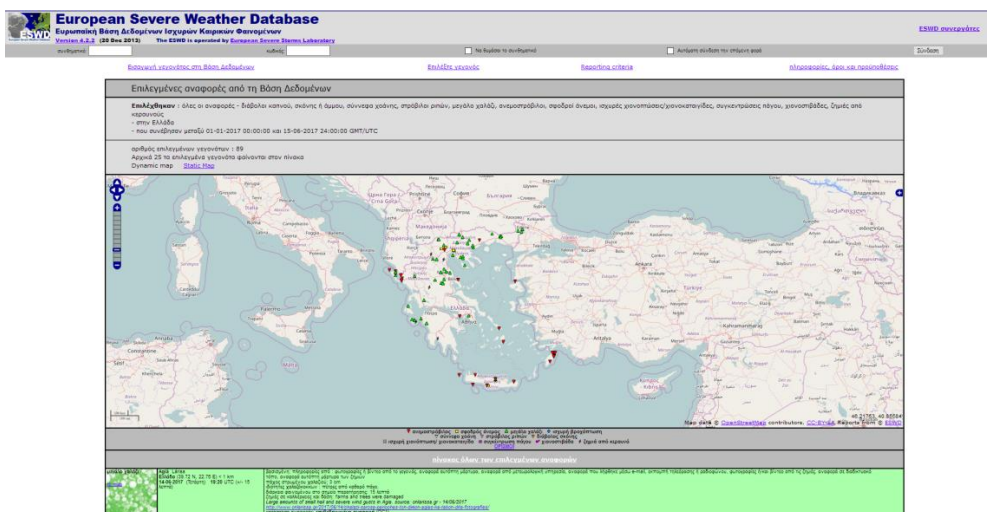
ESWD

European Severe Weather Database

Ευρωπαϊκή Βάση Δεδομένων Ισχυρών Καιρικών Φαινομένων

Version 4.2.2 (20 Dec 2013) The ESWD is operated by European Severe Storms Laboratory

ESWD συνεργάτες

συνθηματικό: κωδικός: Να θυμάσαι το συνθηματικό Αυτόματη σύνδεση την επόμενη φορά Σύνδεση

Εισαγωγή γεγονότος στη Βάση Δεδομένων Επιλέξτε γεγονός Reporting criteria πληροφορίες, όροι και προϋποθέσεις

Επιλεγμένες αναφορές από τη Βάση Δεδομένων

Επιλέχθηκαν : όλες οι αναφορές - διάβολοι καπνού, σκόνης ή άμμου, σύννεφα χοάνης, στρόβιλοι ριπών, μεγάλο χαλάζι, ανεμοστρόβιλοι, σφοδροί άνεμοι, ισχυρές χιονοπτώσεις/χιονοκαταιγίδες, συγκεντρώσεις πάγου, χιονοστιβάδες, ζημιές από κεραυνούς
- στην Ελλάδα
- που συνέβησαν μεταξύ 01-01-2017 00:00:00 και 15-06-2017 24:00:00 GMT/UTC

αριθμός επιλεγμένων γεγονότων : 89
Αρχικά 25 τα επιλεγμένα γεγονότα φαίνονται στον πίνακα
Dynamic map Static Map

Palermo Antalya Владикавказ

48.21763, 40.80504

Map data © OpenStreetMap contributors, CC-BY-SA Rendered by ESWD

ανεμοστρόβιλος σφοδρός άνεμος μεγάλο χαλάζι ισχυρή βροχόπτωση σύννεφο χοάνης στρόβιλος ριπών διάβολος σκόνης ισχυρή χιονόπτωση/χιονοκαταιγίδα συγκέντρωση πάγου χιονοστιβάδα ζημιά από κεραυνό

πίνακας όλων των επιλεγμένων αναφορών

Agia Lérna
Ελλάδα (37.72 N, 22.78 E) < 1 km
14-06-2017 (Τετάρτη) 16:30 UTC (+/- 15 λεπτά)

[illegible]
Large amounts of small hail and severe wind gusts in Agia. source: ekkinlosi.gr - 14/06/2017
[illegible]